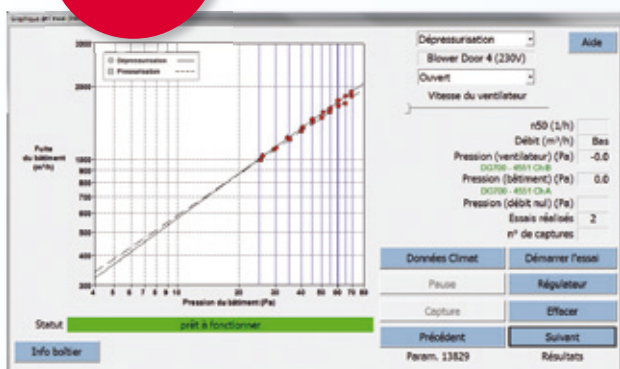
Graphique gr / Kool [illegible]

Dépressurisation
Pressurisation

Fuite du bâtiment (m³/h)

3000
2000
1000
900
800
700
600
500
400
300

4 5 6 7 8 9 10 20 30 40 50 60 70 80

Pression du bâtiment (Pa)

Dépressurisation
Blower Door 4 (230V)
Ouvert
Vitesse du ventilateur

Aide

n50 (1/h)
Débit (m³/h) Bas
Pression (ventilateur) (Pa) -0.0
DG700 - 4551 ChB
Pression (bâtiment) (Pa) 0.0
DG700 - 4551 ChA
Pression (débit nul) (Pa)
Essais réalisés 2
n° de captures

Données Climat
Démarrer l'essai
Pause
Régulateur
Capture
Effacer
Précédent
Suivant

Statut
prêt à fonctionner

Info boîtier

Param. 13829
Résultats